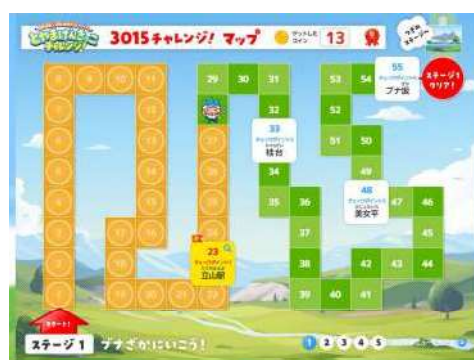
3015チャレンジ! マップ

13

ステージ1 クリア!

29 30 31
32
33
桂台
34
35 36
37
38
39 40 41
42 43 44
45
46
47
48
美女平
49
50
51
52
53 54
55
ブナ坂

8 9 10 11
7
6
5
4
3
2
1
12
13
14
15
16
17
18
19
20 21 22
23
立山駅

スタート!
ステージ 1 ブナざかにいこう!

1 2 3 4 5